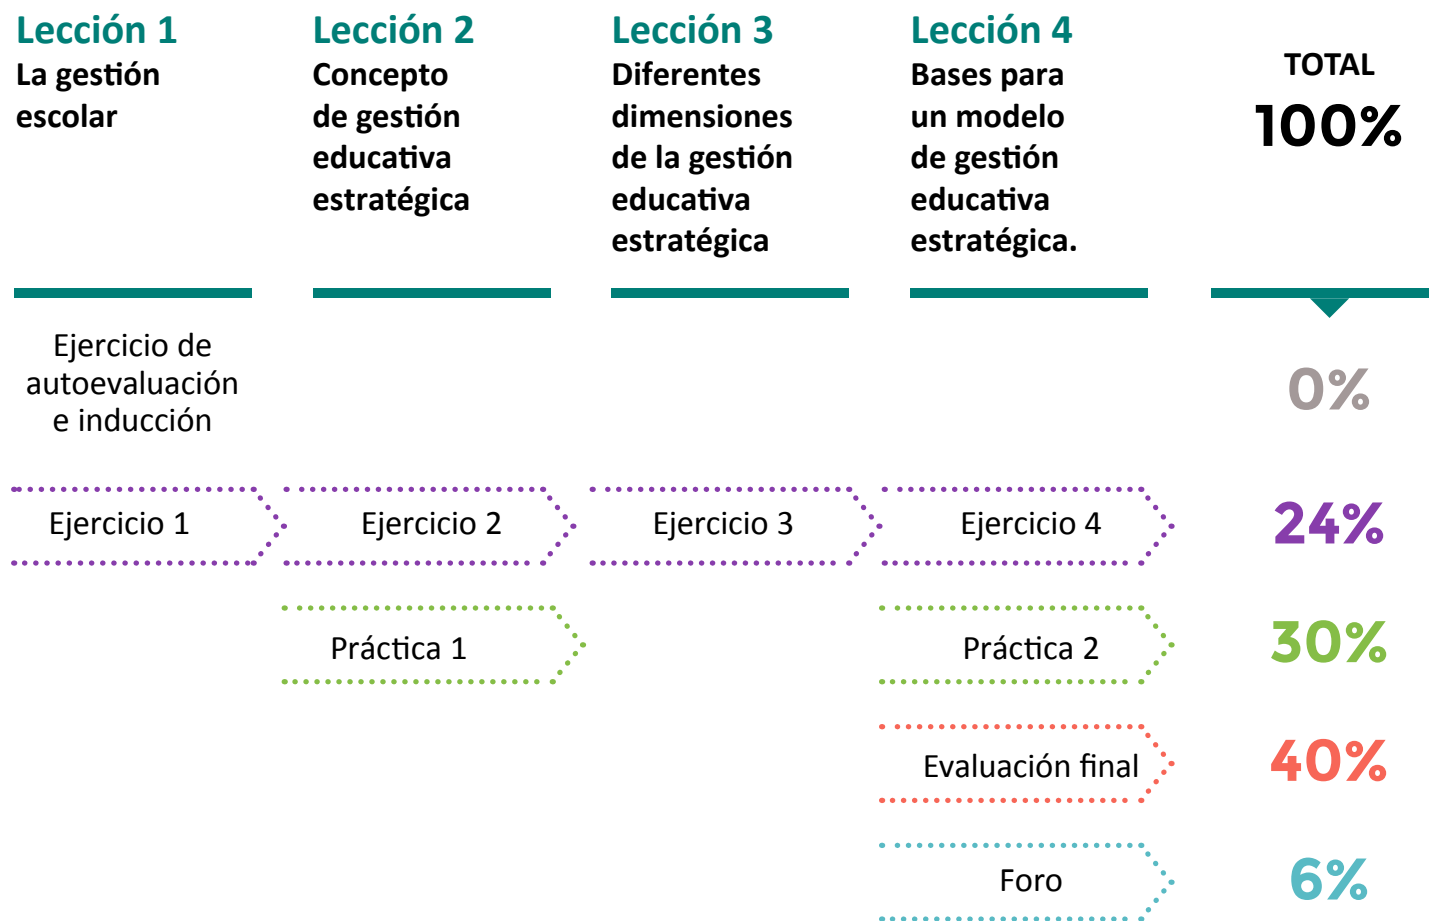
Lección 1
La gestión escolar

Lección 2
Concepto de gestión educativa estratégica

Lección 3
Diferentes dimensiones de la gestión educativa estratégica

Lección 4
Bases para un modelo de gestión educativa estratégica.

TOTAL
100%

Ejercicio de autoevaluación e inducción

0%

Ejercicio 1

Ejercicio 2

Ejercicio 3

Ejercicio 4

24%

Práctica 1

Práctica 2

30%

Evaluación final

40%

Foro

6%